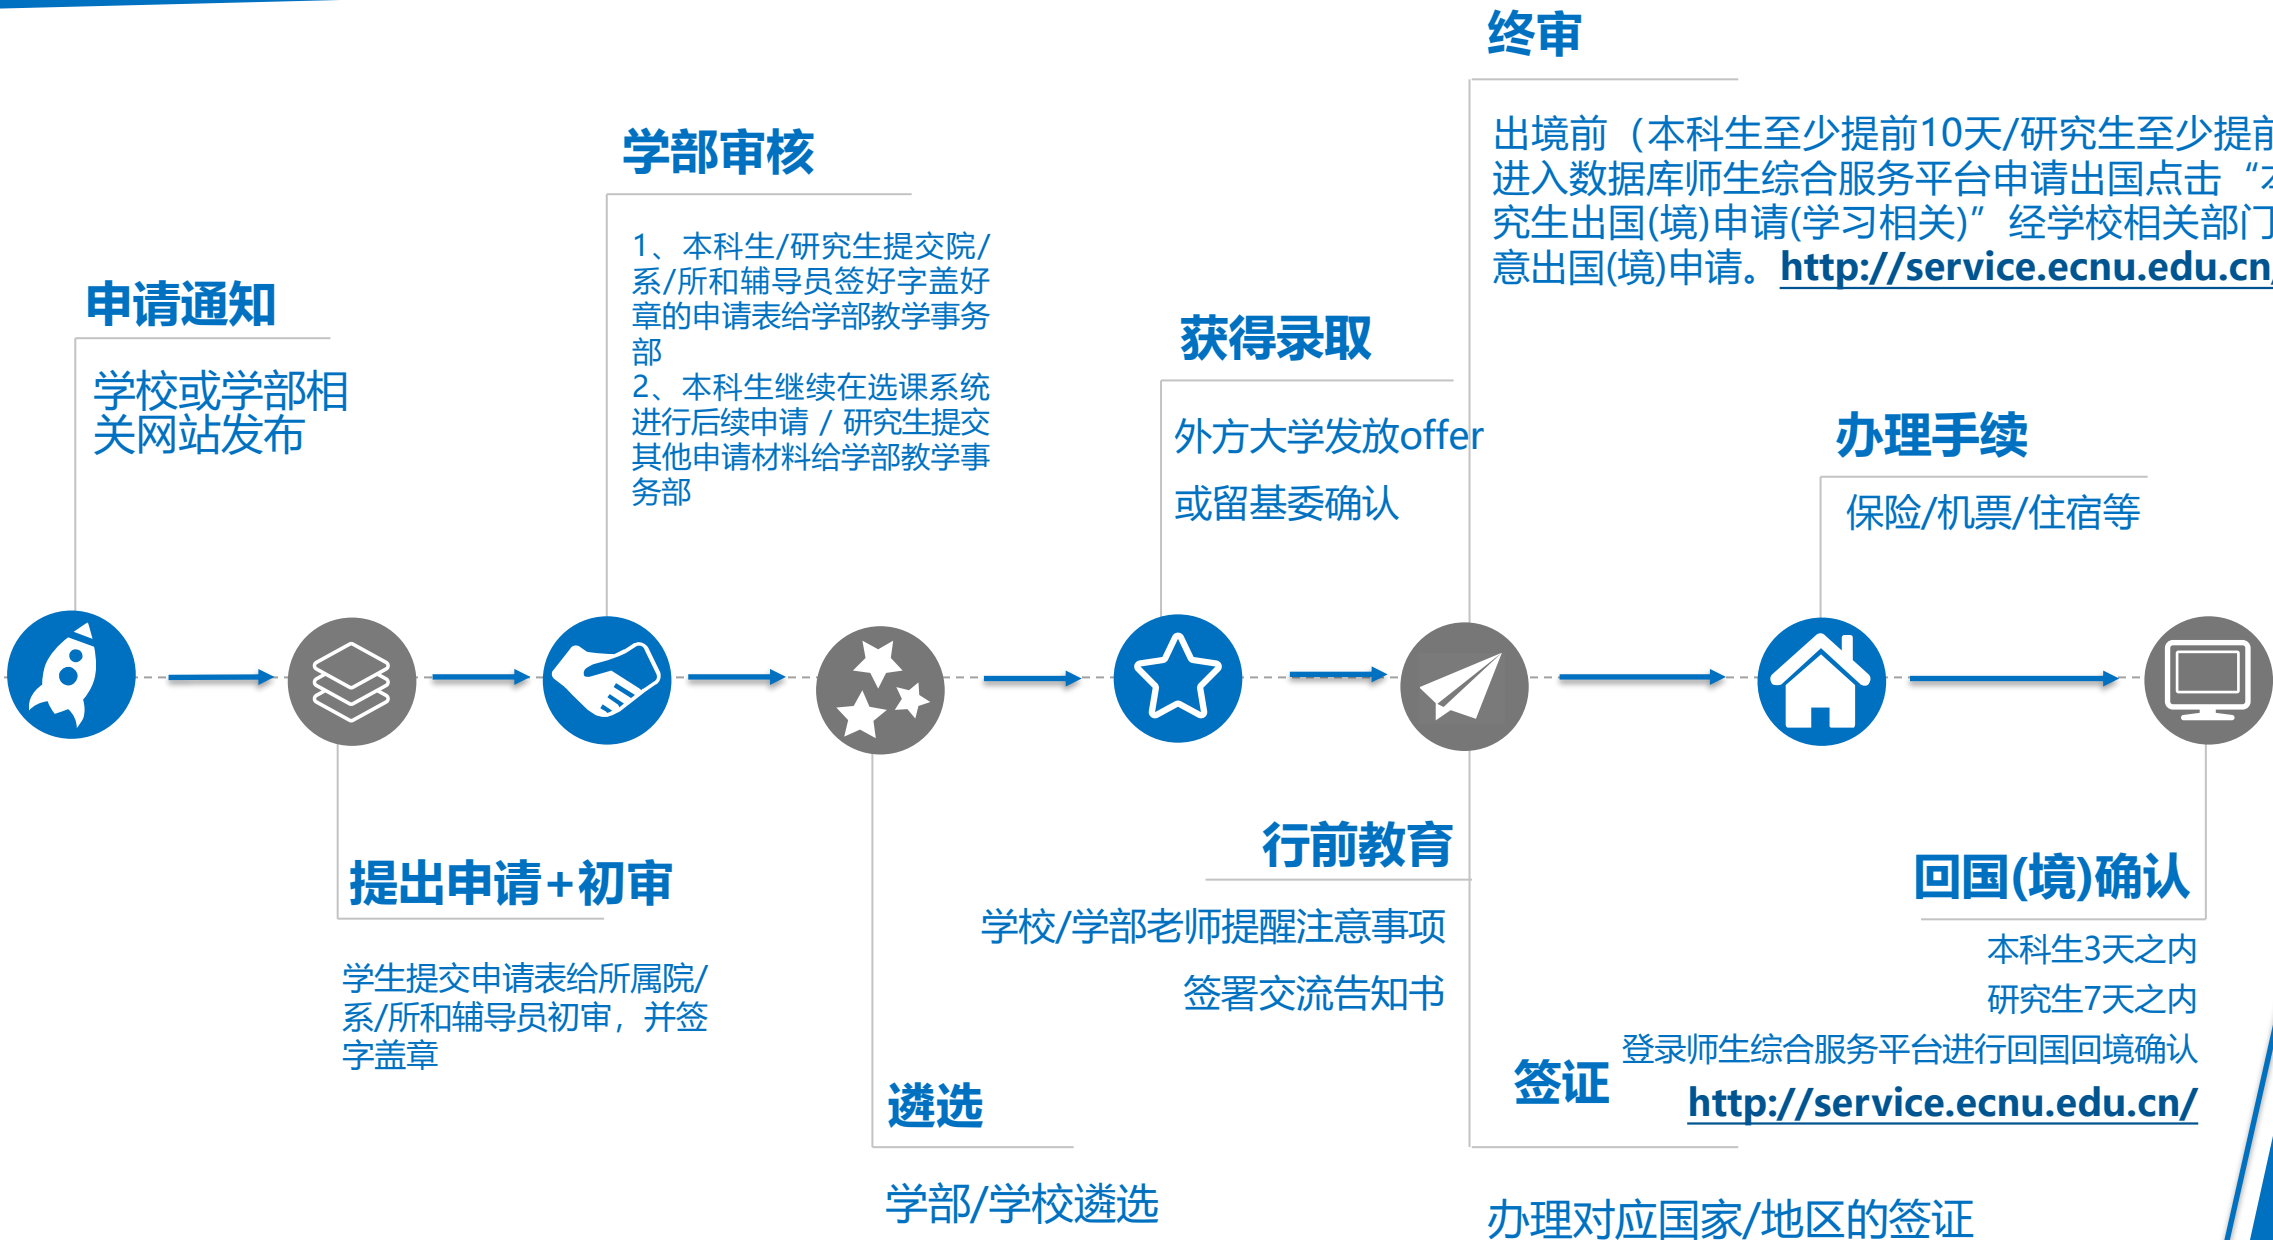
终审

出境前（本科生至少提前10天/研究生至少提前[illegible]进入数据库师生综合服务平台申请出国点击“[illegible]究生出国(境)申请(学习相关)”经学校相关部门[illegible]意出国(境)申请。http://service.ecnu.edu.cn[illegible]

学部审核

1、本科生/研究生提交院/系/所和辅导员签好字盖好章的申请表给学部教学事务部
2、本科生继续在选课系统进行后续申请 / 研究生提交其他申请材料给学部教学事务部

申请通知

学校或学部相关网站发布

获得录取

外方大学发放offer
或留基委确认

办理手续

保险/机票/住宿等

提出申请+初审

学生提交申请表给所属院/系/所和辅导员初审，并签字盖章

遴选

学部/学校遴选

行前教育

学校/学部老师提醒注意事项
签署交流告知书

回国(境)确认

本科生3天之内
研究生7天之内
登录师生综合服务平台进行回国回境确认
http://service.ecnu.edu.cn/

签证

办理对应国家/地区的签证